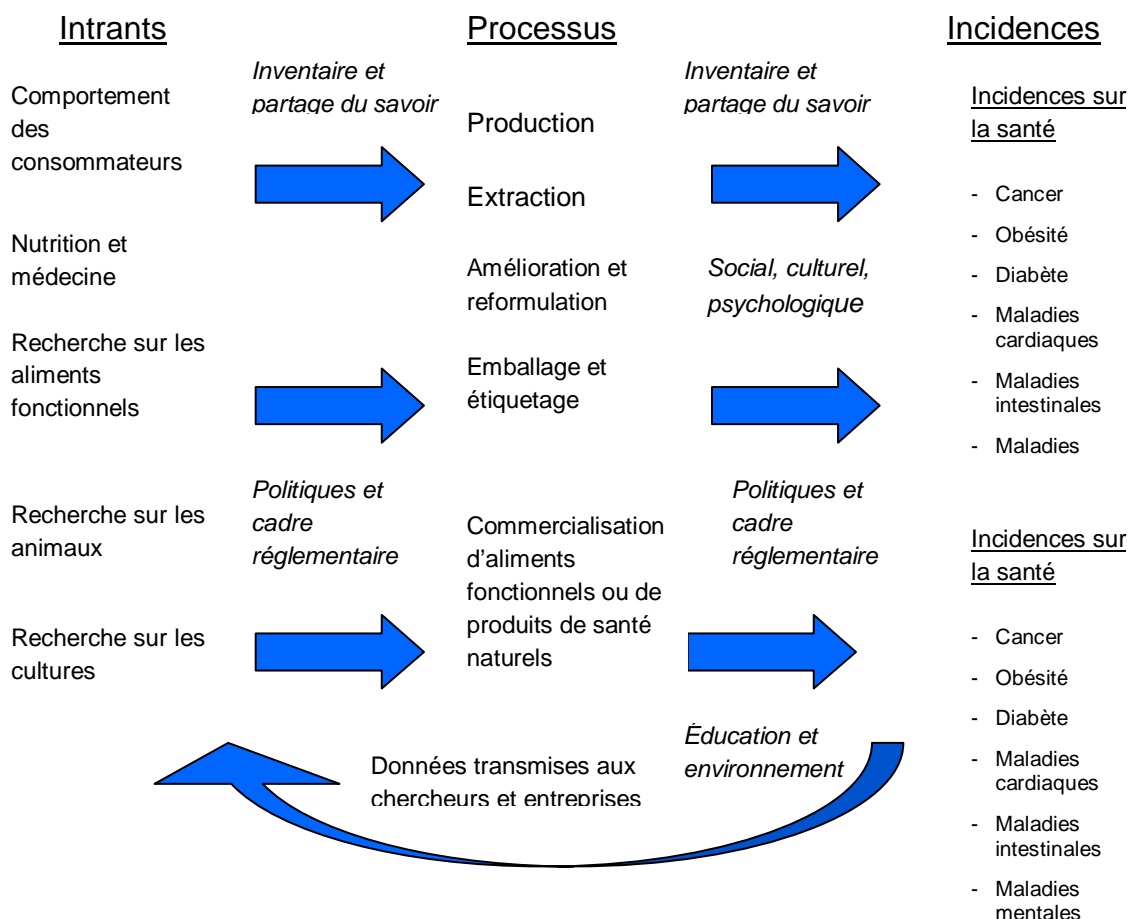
Intrants

Comportement des consommateurs

Nutrition et médecine

Recherche sur les aliments fonctionnels

Recherche sur les animaux

Recherche sur les cultures

Inventaire et partage du savoir

Politiques et cadre réglementaire

Processus

Production

Extraction

Amélioration et reformulation

Emballage et étiquetage

Commercialisation d'aliments fonctionnels ou de produits de santé naturels

Inventaire et partage du savoir

Social, culturel, psychologique

Politiques et cadre réglementaire

Éducation et environnement

Données transmises aux chercheurs et entreprises

Incidences

Incidences sur la santé

- Cancer
- Obésité
- Diabète
- Maladies cardiaques
- Maladies intestinales
- Maladies

Incidences sur la santé

- Cancer
- Obésité
- Diabète
- Maladies cardiaques
- Maladies intestinales
- Maladies mentales